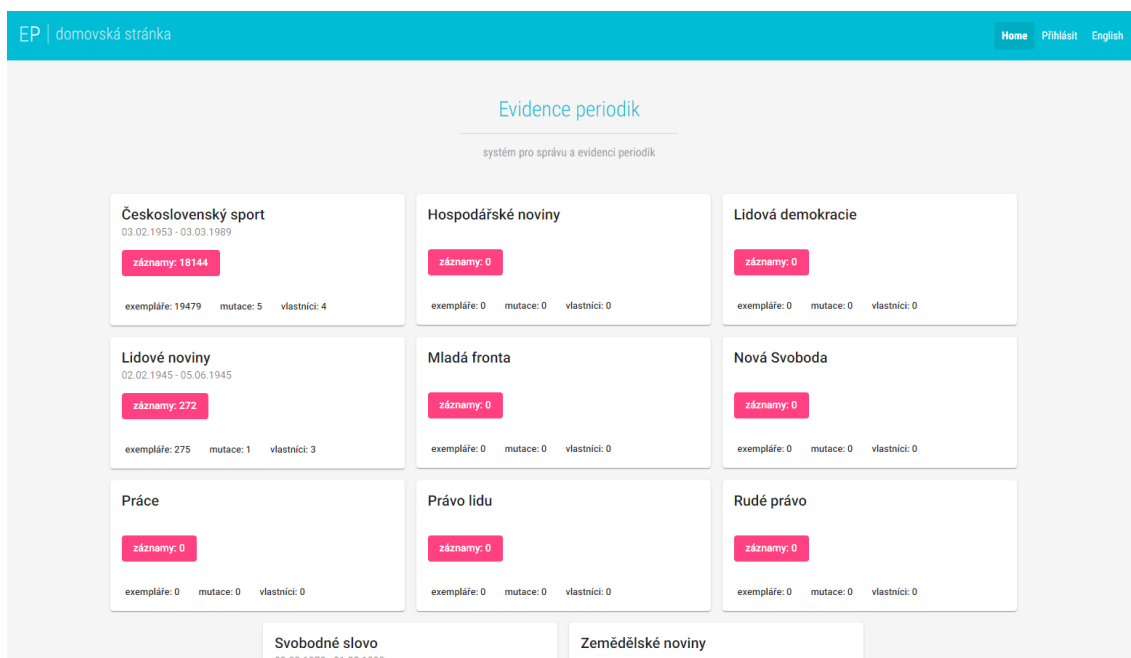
EP | domovská stránka

Home Přihlásit English

Evidence periodik

systém pro správu a evidenci periodik

Československý sport
03.02.1953 - 03.03.1989
záznamy: 18144
exempláře: 19479 mutace: 5 vlastníci: 4

Hospodářské noviny
záznamy: 0
exempláře: 0 mutace: 0 vlastníci: 0

Lidová demokracie
záznamy: 0
exempláře: 0 mutace: 0 vlastníci: 0

Lidové noviny
02.02.1945 - 05.06.1945
záznamy: 272
exempláře: 275 mutace: 1 vlastníci: 3

Mladá fronta
záznamy: 0
exempláře: 0 mutace: 0 vlastníci: 0

Nová Svoboda
záznamy: 0
exempláře: 0 mutace: 0 vlastníci: 0

Práce
záznamy: 0
exempláře: 0 mutace: 0 vlastníci: 0

Právo lidu
záznamy: 0
exempláře: 0 mutace: 0 vlastníci: 0

Rudé právo
záznamy: 0
exempláře: 0 mutace: 0 vlastníci: 0

Svobodné slovo
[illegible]

Zemědělské noviny